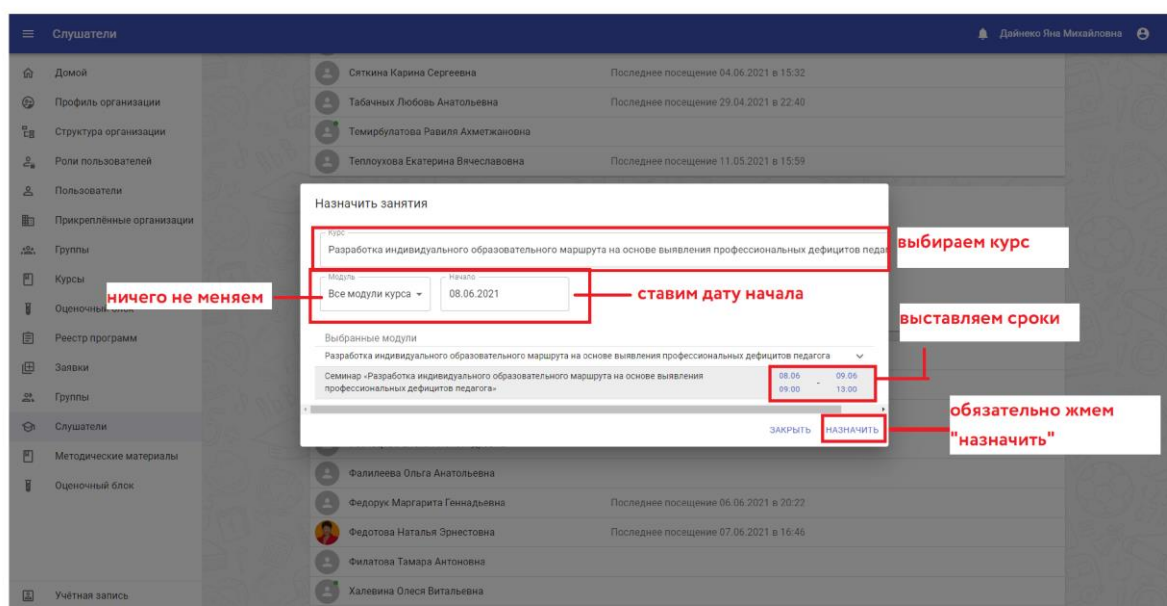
Слушатели

Дайнеко Яна Михайловна

Домой
Профиль организации
Структура организации
Роли пользователей
Пользователи
Прикреплённые организации
Группы
Курсы
Оценочный блок
Реестр программ
Заявки
Группы
Слушатели
Методические материалы
Оценочный блок

Учётная запись

Сяткина Карина Сергеевна — Последнее посещение 04.06.2021 в 15:32
Табачных Любовь Анатольевна — Последнее посещение 29.04.2021 в 22:40
Темирбулатова Равиля Ахметжановна
Теплоухова Екатерина Вячеславовна — Последнее посещение 11.05.2021 в 15:59

Назначить занятия

Курс
Разработка индивидуального образовательного маршрута на основе выявления профессиональных дефицитов педаг

выбираем курс

Модуль
Все модули курса

Начало
08.06.2021

ничего не меняем

ставим дату начала

выставляем сроки

Выбранные модули
Разработка индивидуального образовательного маршрута на основе выявления профессиональных дефицитов педагога

Семинар «Разработка индивидуального образовательного маршрута на основе выявления профессиональных дефицитов педагога»

08.06 09:00 - 09.06 13:00

ЗАКРЫТЬ НАЗНАЧИТЬ

обязательно жмем "назначить"

Фалилеева Ольга Анатольевна
Федорук Маргарита Геннадьевна — Последнее посещение 06.06.2021 в 20:22
Федотова Наталья Эрнестовна — Последнее посещение 07.06.2021 в 16:46
Филатова Тамара Антоновна
Халевина Олеся Витальевна